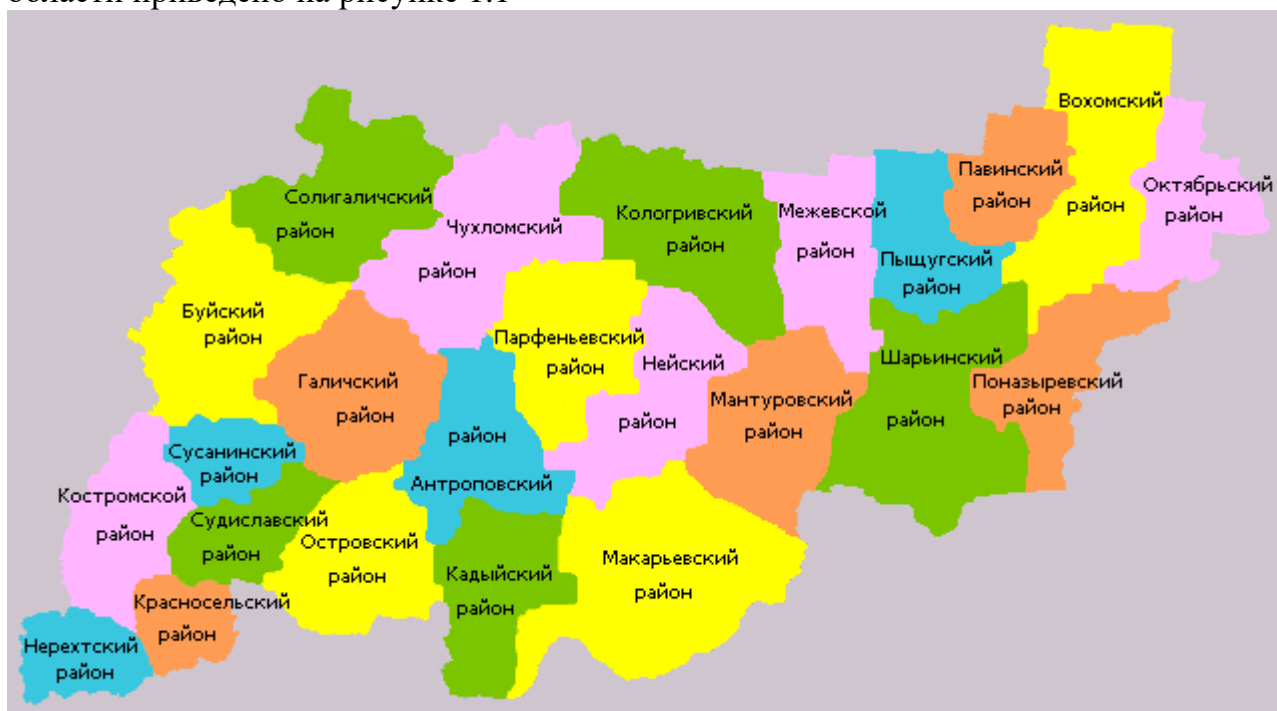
области приведено на рисунке 1.1

Вохомский район
Павинский район
Октябрьский район
Солигаличский район
Чухломский район
Кологривский район
Межевской район
Пыщугский район
Буйский район
Парфеньевский район
Нейский район
Шарьинский район
Галичский район
Мантуровский район
Поназыревский район
Антроповский район
Сусанинский район
Костромской район
Судиславский район
Островский район
Кадыйский район
Макарьевский район
Красносельский район
Нерехтский район